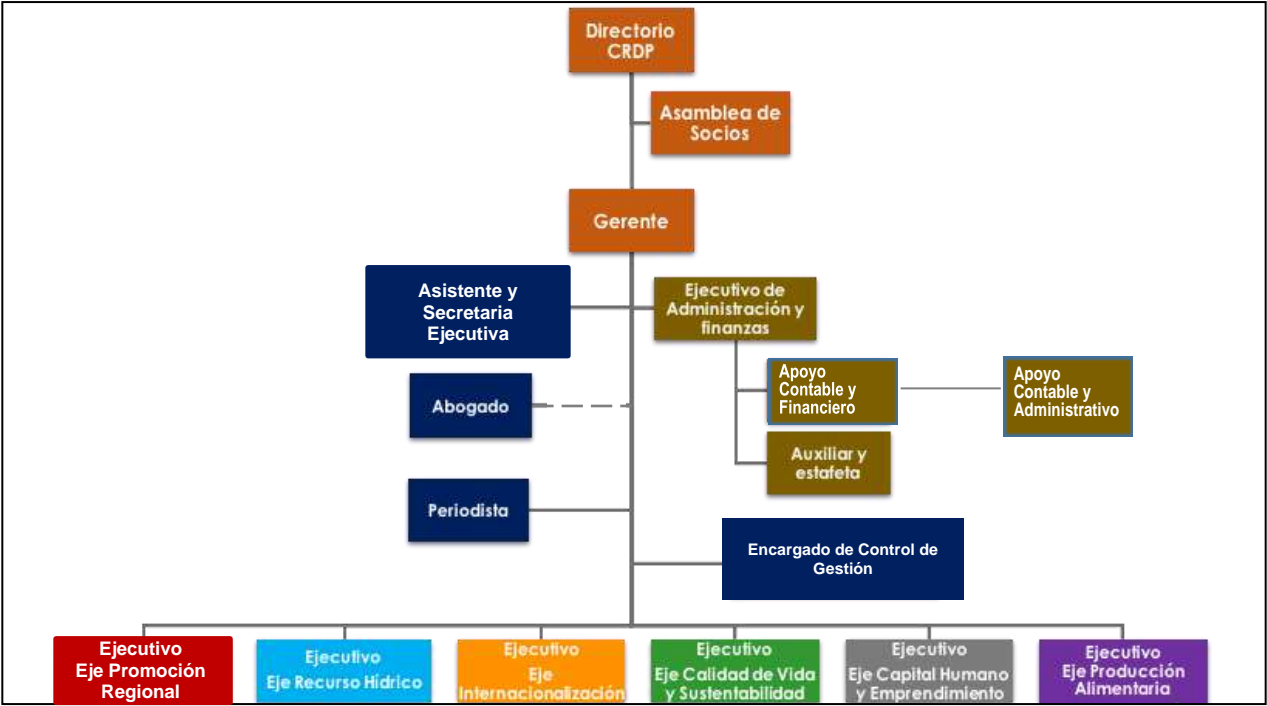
Directorio CRDP

Asamblea de Socios

Gerente

Asistente y Secretaria Ejecutiva

Ejecutivo de Administración y finanzas

Apoyo Contable y Financiero

Apoyo Contable y Administrativo

Abogado

Auxiliar y estafeta

Periodista

Encargado de Control de Gestión

Ejecutivo Eje Promoción Regional

Ejecutivo Eje Recurso Hídrico

Ejecutivo Eje Internacionalización

Ejecutivo Eje Calidad de Vida y Sustentabilidad

Ejecutivo Eje Capital Humano y Emprendimiento

Ejecutivo Eje Producción Alimentaria